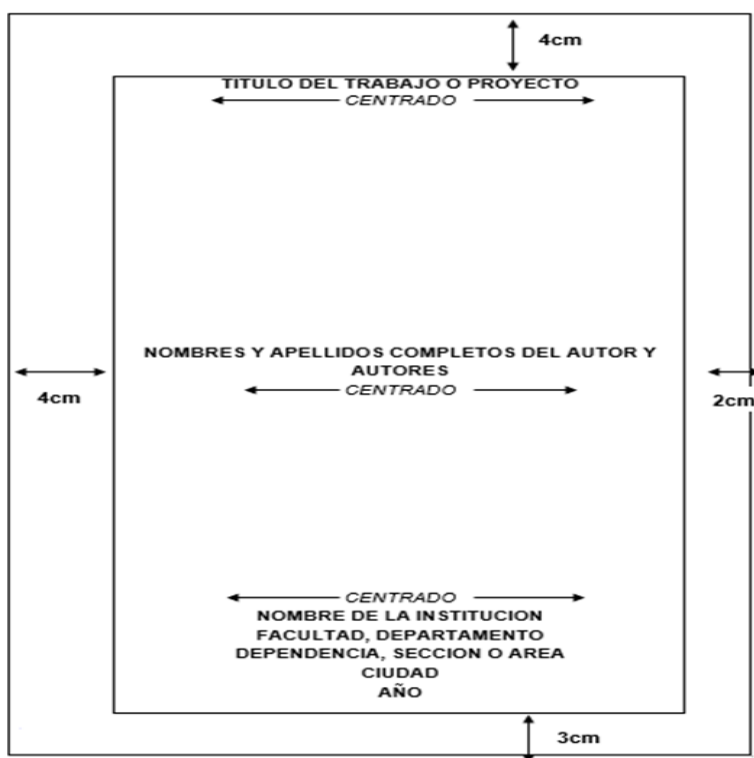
4cm

TITULO DEL TRABAJO O PROYECTO
CENTRADO

NOMBRES Y APELLIDOS COMPLETOS DEL AUTOR Y AUTORES
CENTRADO

4cm

2cm

CENTRADO
NOMBRE DE LA INSTITUCION
FACULTAD, DEPARTAMENTO
DEPENDENCIA, SECCION O AREA
CIUDAD
AÑO

3cm